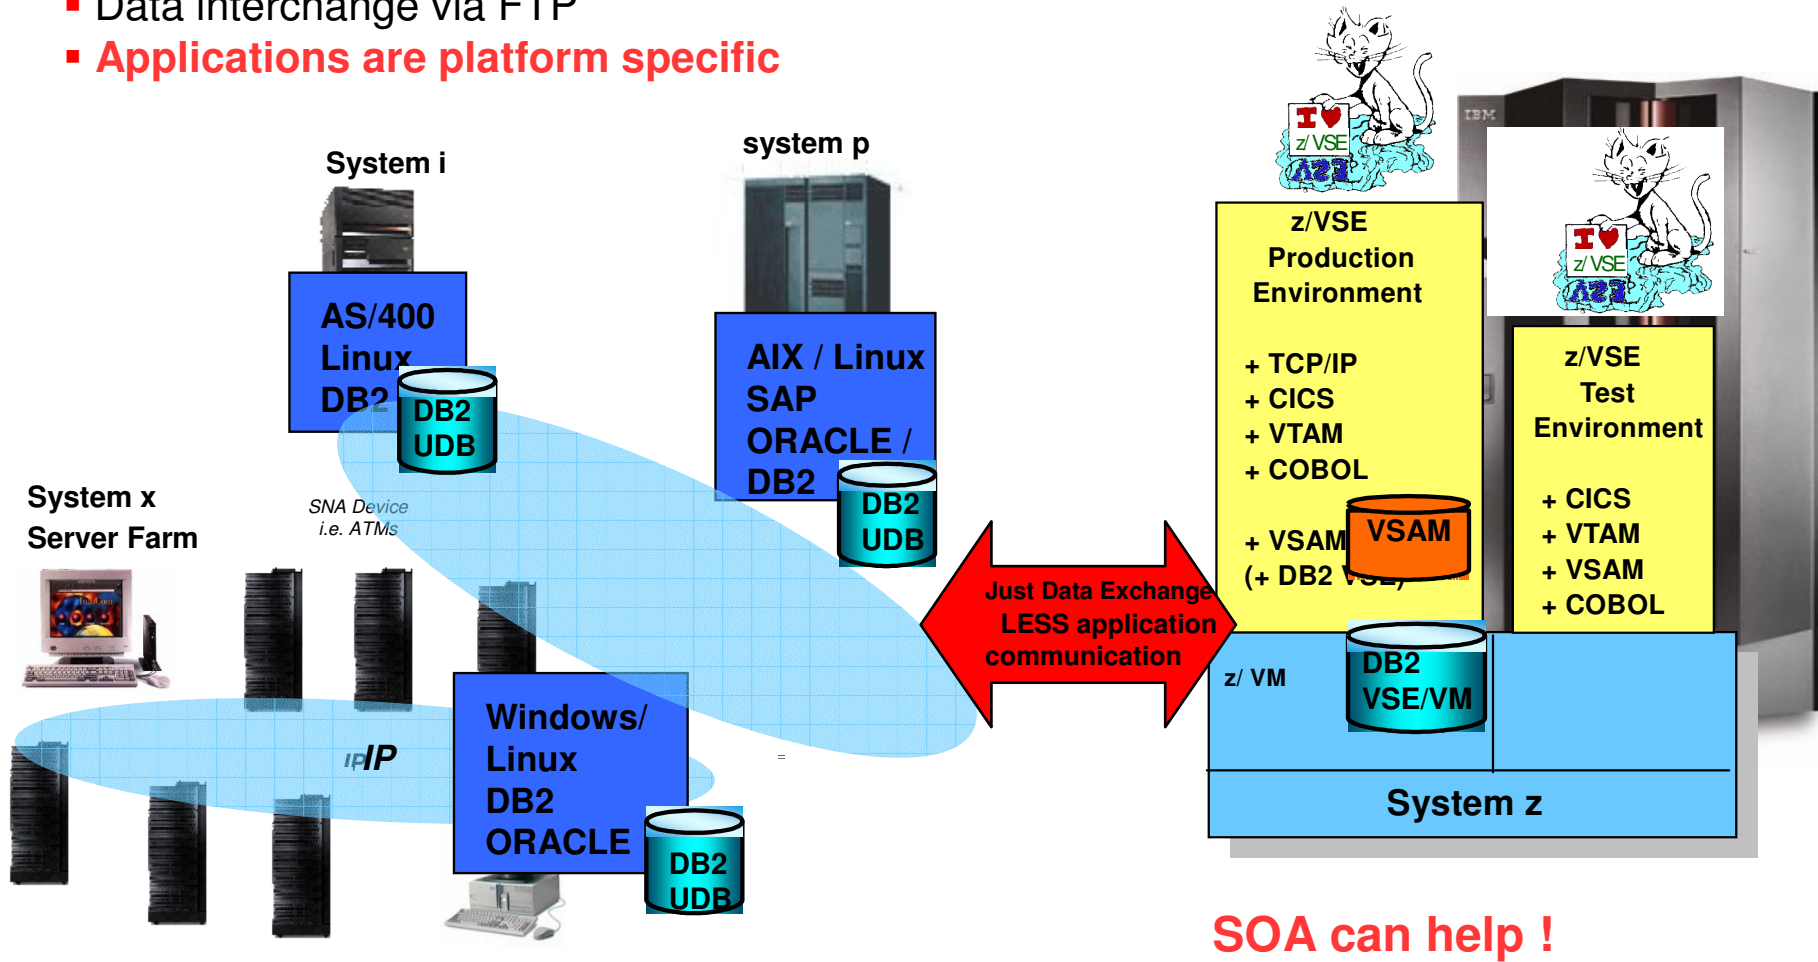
▪ Data interchange via FTP
▪ Applications are platform specific

System i

AS/400
Linux
DB2

DB2
UDB

system p

AIX / Linux
SAP
ORACLE /
DB2

DB2
UDB

System x
Server Farm

SNA Device
i.e. ATMs

IP

Windows/
Linux
DB2
ORACLE

DB2
UDB

Just Data Exchange
LESS application
communication

I ♥ z/VSE

z/VSE
Production
Environment

+ TCP/IP
+ CICS
+ VTAM
+ COBOL

+ VSAM
(+ DB2 VSE)

VSAM

IBM

I ♥ z/VSE

z/VSE
Test
Environment

+ CICS
+ VTAM
+ VSAM
+ COBOL

z/ VM

DB2
VSE/VM

System z

SOA can help !